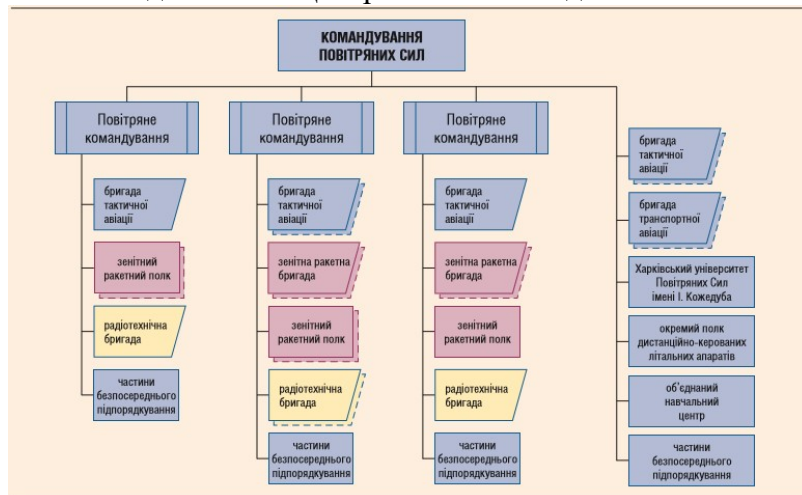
КОМАНДУВАННЯ ПОВІТРЯНИХ СИЛ

Повітряне командування

бригада тактичної авіації

зенітний ракетний полк

радіотехнічна бригада

частини безпосереднього підпорядкування

Повітряне командування

бригада тактичної авіації

зенітна ракетна бригада

зенітний ракетний полк

радіотехнічна бригада

частини безпосереднього підпорядкування

Повітряне командування

бригада тактичної авіації

зенітна ракетна бригада

зенітний ракетний полк

радіотехнічна бригада

частини безпосереднього підпорядкування

бригада тактичної авіації

бригада транспортної авіації

Харківський університет Повітряних Сил імені І. Кожедуба

окремий полк дистанційно-керованих літальних апаратів

об'єднаний навчальний центр

частини безпосереднього підпорядкування